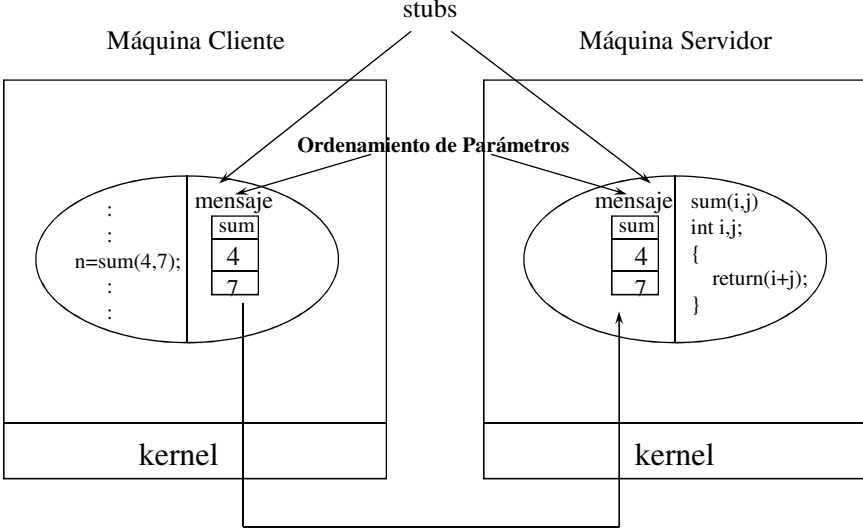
stubs

Máquina Cliente

Máquina Servidor

Ordenamiento de Parámetros

:
:
n=sum(4,7);
:
:

mensaje

| sum |
|---|
| 4 |
| 7 |

mensaje

| sum |
|---|
| 4 |
| 7 |

sum(i,j)
int i,j;
{
return(i+j);
}

kernel

kernel